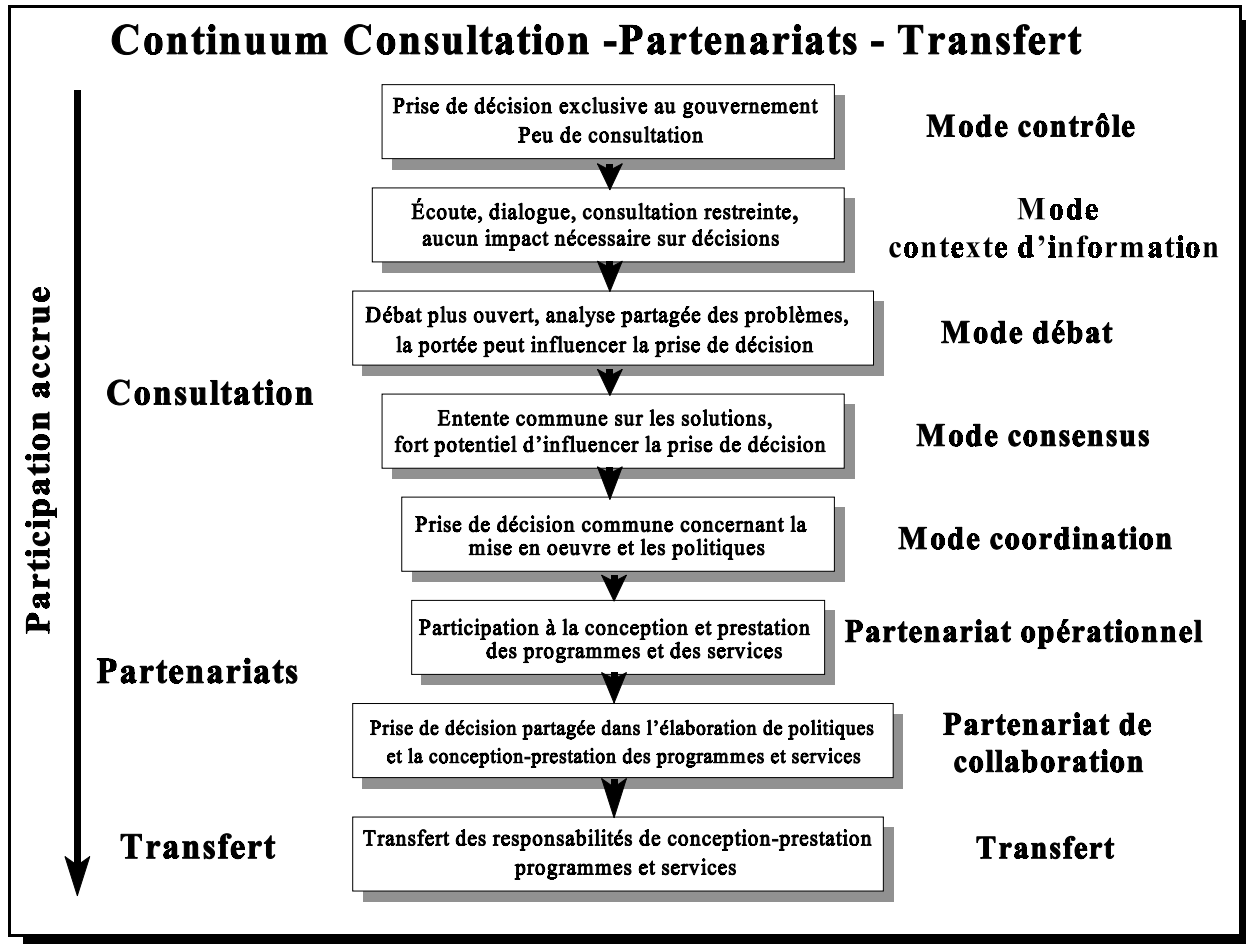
Continuum Consultation -Partenariats - Transfert

Participation accrue

Prise de décision exclusive au gouvernement
Peu de consultation

Mode contrôle

Écoute, dialogue, consultation restreinte, aucun impact nécessaire sur décisions

Mode contexte d'information

Débat plus ouvert, analyse partagée des problèmes, la portée peut influencer la prise de décision

Mode débat

Consultation

Entente commune sur les solutions, fort potentiel d'influencer la prise de décision

Mode consensus

Prise de décision commune concernant la mise en oeuvre et les politiques

Mode coordination

Participation à la conception et prestation des programmes et des services

Partenariat opérationnel

Partenariats

Prise de décision partagée dans l'élaboration de politiques et la conception-prestation des programmes et services

Partenariat de collaboration

Transfert

Transfert des responsabilités de conception-prestation programmes et services

Transfert